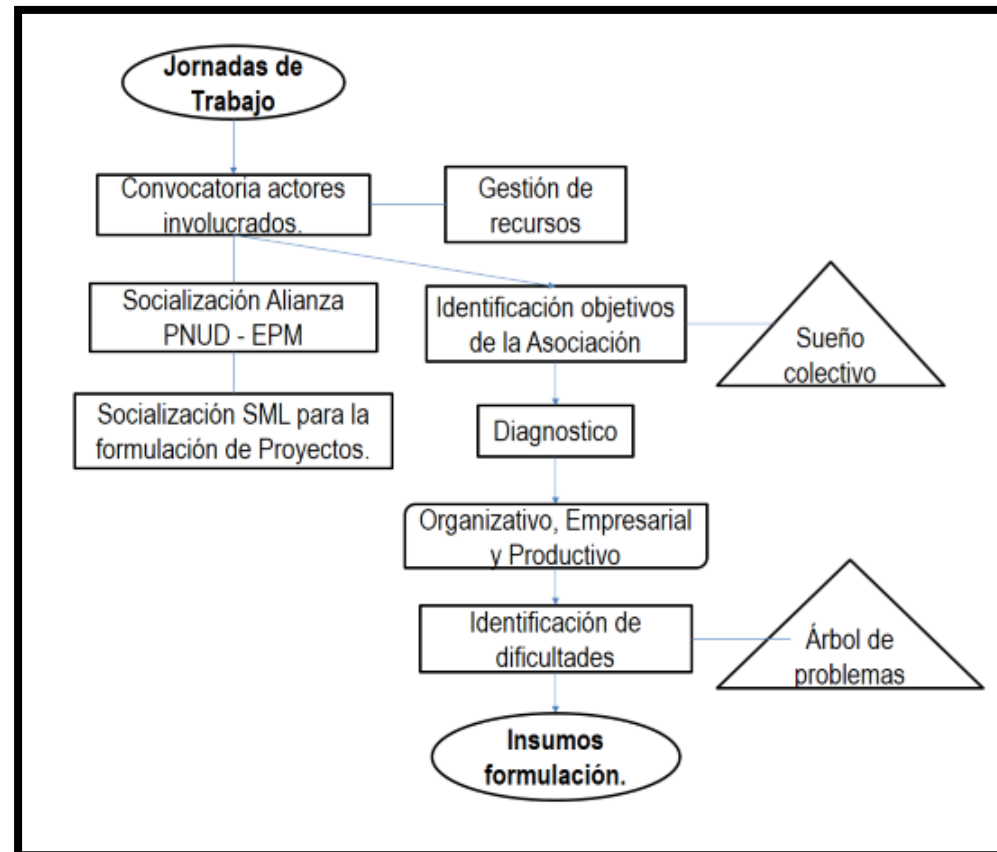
Jornadas de Trabajo

Convocatoria actores involucrados.

Gestión de recursos

Socialización Alianza PNUD - EPM

Identificación objetivos de la Asociación

Sueño colectivo

Socialización SML para la formulación de Proyectos.

Diagnostico

Organizativo, Empresarial y Productivo

Identificación de dificultades

Árbol de problemas

Insumos formulación.